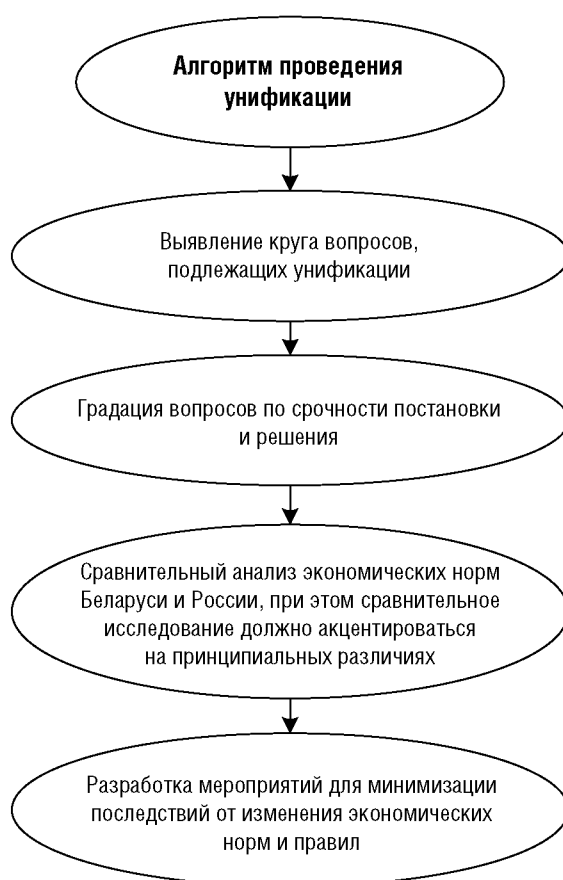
Алгоритм проведения унификации

Выявление круга вопросов, подлежащих унификации

Градация вопросов по срочности постановки и решения

Сравнительный анализ экономических норм Беларуси и России, при этом сравнительное исследование должно акцентироваться на принципиальных различиях

Разработка мероприятий для минимизации последствий от изменения экономических норм и правил